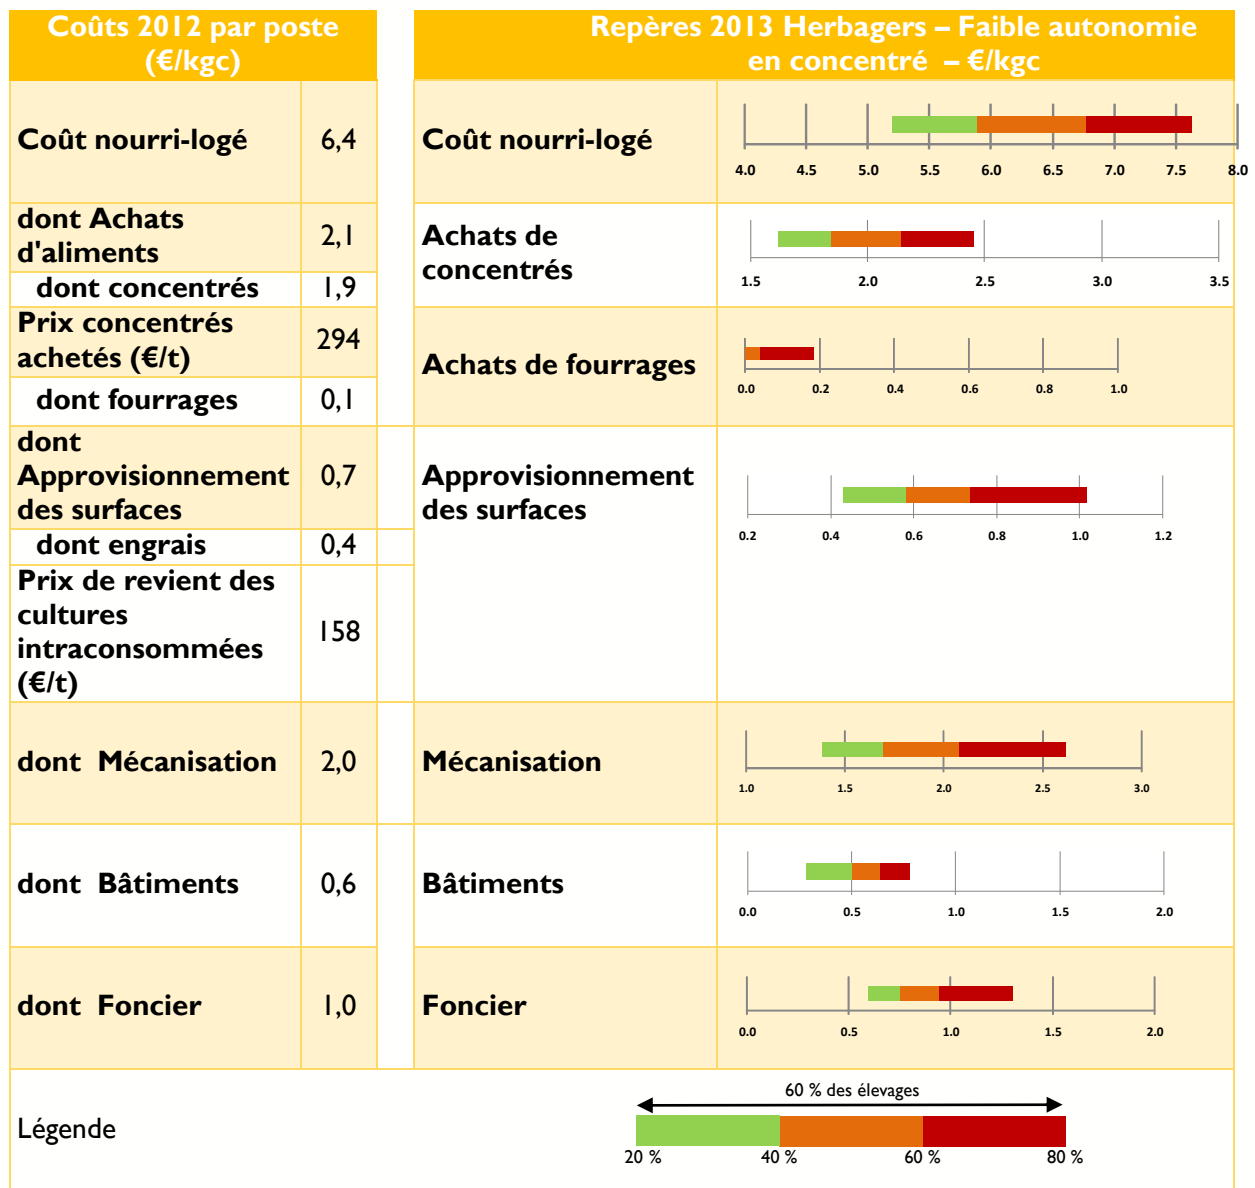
| Coûts 2012 par poste (€/kgc) | |
|---|---|
| Coût nourri-logé | 6,4 |
| dont Achats d'aliments | 2,1 |
| dont concentrés | 1,9 |
| Prix concentrés achetés (€/t) | 294 |
| dont fourrages | 0,1 |
| dont Approvisionnement des surfaces | 0,7 |
| dont engrais | 0,4 |
| Prix de revient des cultures intraconsommées (€/t) | 158 |
| dont Mécanisation | 2,0 |
| dont Bâtiments | 0,6 |
| dont Foncier | 1,0 |

Repères 2013 Herbagers – Faible autonomie en concentré – €/kgc

Coût nourri-logé
4.0 4.5 5.0 5.5 6.0 6.5 7.0 7.5 8.0

Achats de concentrés
1.5 2.0 2.5 3.0 3.5

Achats de fourrages
0.0 0.2 0.4 0.6 0.8 1.0

Approvisionnement des surfaces
0.2 0.4 0.6 0.8 1.0 1.2

Mécanisation
1.0 1.5 2.0 2.5 3.0

Bâtiments
0.0 0.5 1.0 1.5 2.0

Foncier
0.0 0.5 1.0 1.5 2.0

Légende

60 % des élevages
20 % 40 % 60 % 80 %